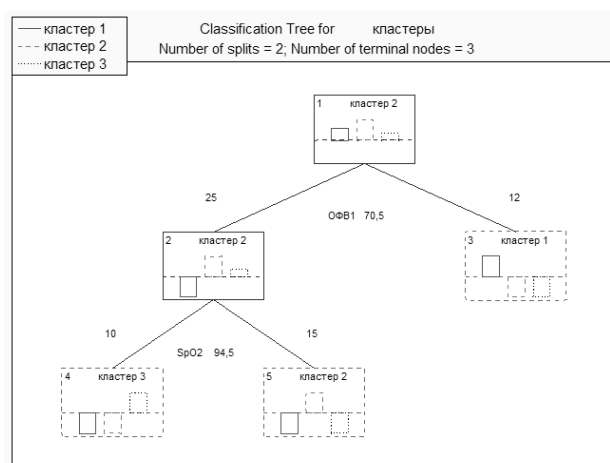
кластер 1
кластер 2
кластер 3

Classification Tree for кластеры
Number of splits = 2; Number of terminal nodes = 3

1 кластер 2

25

ОФВ1 70,5

12

2 кластер 2

3 кластер 1

10

SpO2 94,5

15

4 кластер 3

5 кластер 2